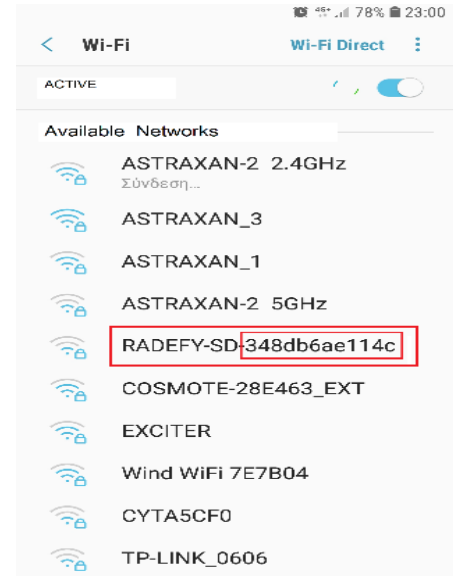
4G+ 78% 23:00

< Wi-Fi

Wi-Fi Direct ⋮

ACTIVE

Available Networks

ASTRAXAN-2 2.4GHz
Σύνδεση...

ASTRAXAN_3

ASTRAXAN_1

ASTRAXAN-2 5GHz

RADEFY-SD-348db6ae114c

COSMOTE-28E463_EXT

EXCITER

Wind WiFi 7E7B04

CYTA5CF0

TP-LINK_0606